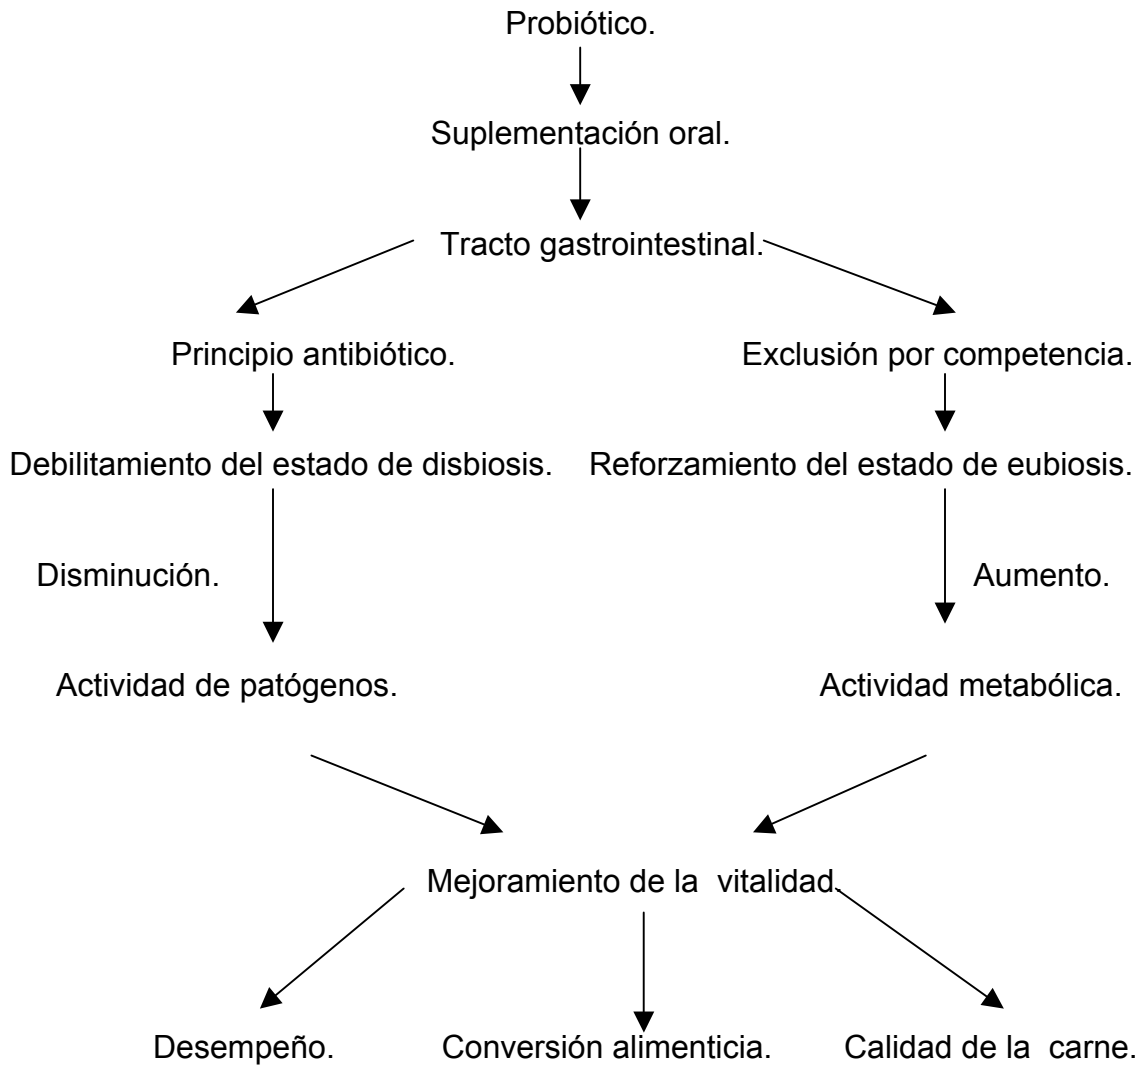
Probiótico.

Suplementación oral.

Tracto gastrointestinal.

Principio antibiótico.

Exclusión por competencia.

Debilitamiento del estado de disbiosis.

Reforzamiento del estado de eubiosis.

Disminución.

Aumento.

Actividad de patógenos.

Actividad metabólica.

Mejoramiento de la vitalidad.

Desempeño.

Conversión alimenticia.

Calidad de la carne.